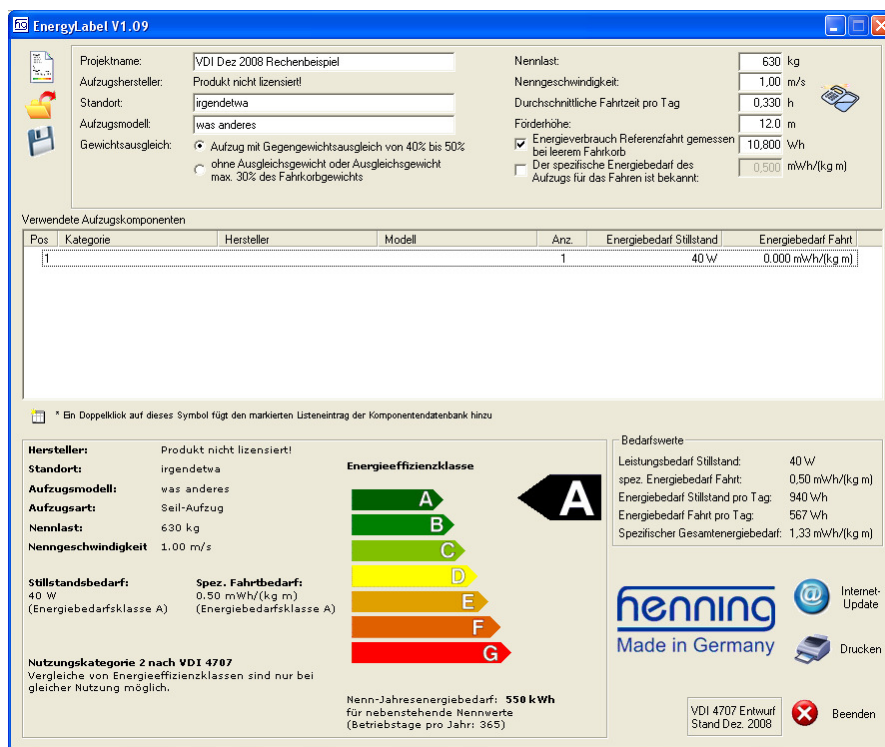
EnergyLabel V1.09

Projektname: VDI Dez 2008 Rechenbeispiel
Aufzugshersteller: Produkt nicht lizensiert!
Standort: irgendetwa
Aufzugsmodell: was anderes
Gewichtsausgleich:
Aufzug mit Gegengewichtsausgleich von 40% bis 50%
ohne Ausgleichsgewicht oder Ausgleichsgewicht max. 30% des Fahrkorbgewichts

Nennlast: 630 kg
Nenngeschwindigkeit: 1,00 m/s
Durchschnittliche Fahrtzeit pro Tag 0,330 h
Förderhöhe: 12,0 m
Energieverbrauch Referenzfahrt gemessen bei leerem Fahrkorb 10,800 Wh
Der spezifische Energiebedarf des Aufzugs für das Fahren ist bekannt: 0,500 mWh/(kg m)

Verwendete Aufzugskomponenten

| Pos | Kategorie | Hersteller | Modell | Anz. | Energiebedarf Stillstand | Energiebedarf Fahrt |
|---|---|---|---|---|---|---|
| 1 | | | | 1 | 40 W | 0.000 mWh/(kg m) |

* Ein Doppelklick auf dieses Symbol fügt den markierten Listeneintrag der Komponentendatenbank hinzu

Hersteller: Produkt nicht lizensiert!
Standort: irgendetwa
Aufzugsmodell: was anderes
Aufzugsart: Seil-Aufzug
Nennlast: 630 kg
Nenngeschwindigkeit 1.00 m/s

Stillstandsbedarf:
40 W
(Energiebedarfsklasse A)

Spez. Fahrtbedarf:
0.50 mWh/(kg m)
(Energiebedarfsklasse A)

Nutzungskategorie 2 nach VDI 4707
Vergleiche von Energieeffizienzklassen sind nur bei gleicher Nutzung möglich.

Energieeffizienzklasse
A
B
C
D
E
F
G
A

Nenn-Jahresenergiebedarf: 550 kWh
für nebenstehende Nennwerte
(Betriebstage pro Jahr: 365)

Bedarfswerte
Leistungsbedarf Stillstand: 40 W
spez. Energiebedarf Fahrt: 0,50 mWh/(kg m)
Energiebedarf Stillstand pro Tag: 940 Wh
Energiebedarf Fahrt pro Tag: 567 Wh
Spezifischer Gesamtenergiebedarf: 1,33 mWh/(kg m)

henning
Made in Germany

Internet-Update
Drucken
VDI 4707 Entwurf Stand Dez. 2008
Beenden